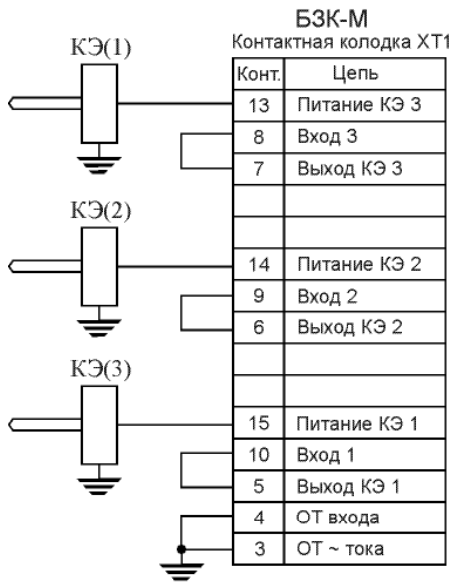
БЗК-М
Контактная колодка XT1

КЭ(1)

КЭ(2)

КЭ(3)

| Конт. | Цепь |
|---|---|
| 13 | Питание КЭ 3 |
| 8 | Вход 3 |
| 7 | Выход КЭ 3 |
| | |
| | |
| 14 | Питание КЭ 2 |
| 9 | Вход 2 |
| 6 | Выход КЭ 2 |
| | |
| | |
| 15 | Питание КЭ 1 |
| 10 | Вход 1 |
| 5 | Выход КЭ 1 |
| 4 | ОТ входа |
| 3 | ОТ ~ тока |